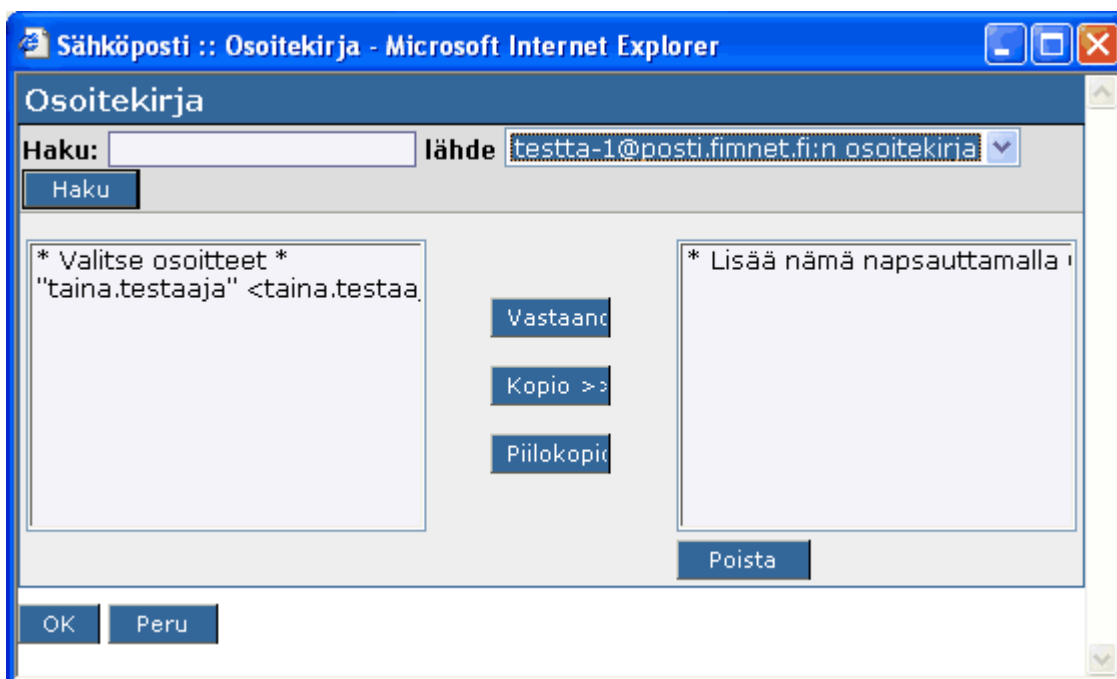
Sähköposti :: Osoitekirja - Microsoft Internet Explorer

Osoitekirja

Haku: lähde testta-1@posti.fimnet.fi:n osoitekirja

Haku

* Valitse osoitteet *
"taina.testaaja" <taina.testaa

Vastaan

Kopio >>

Piilokopio

* Lisää nämä napsauttamalla

Poista

OK Peru